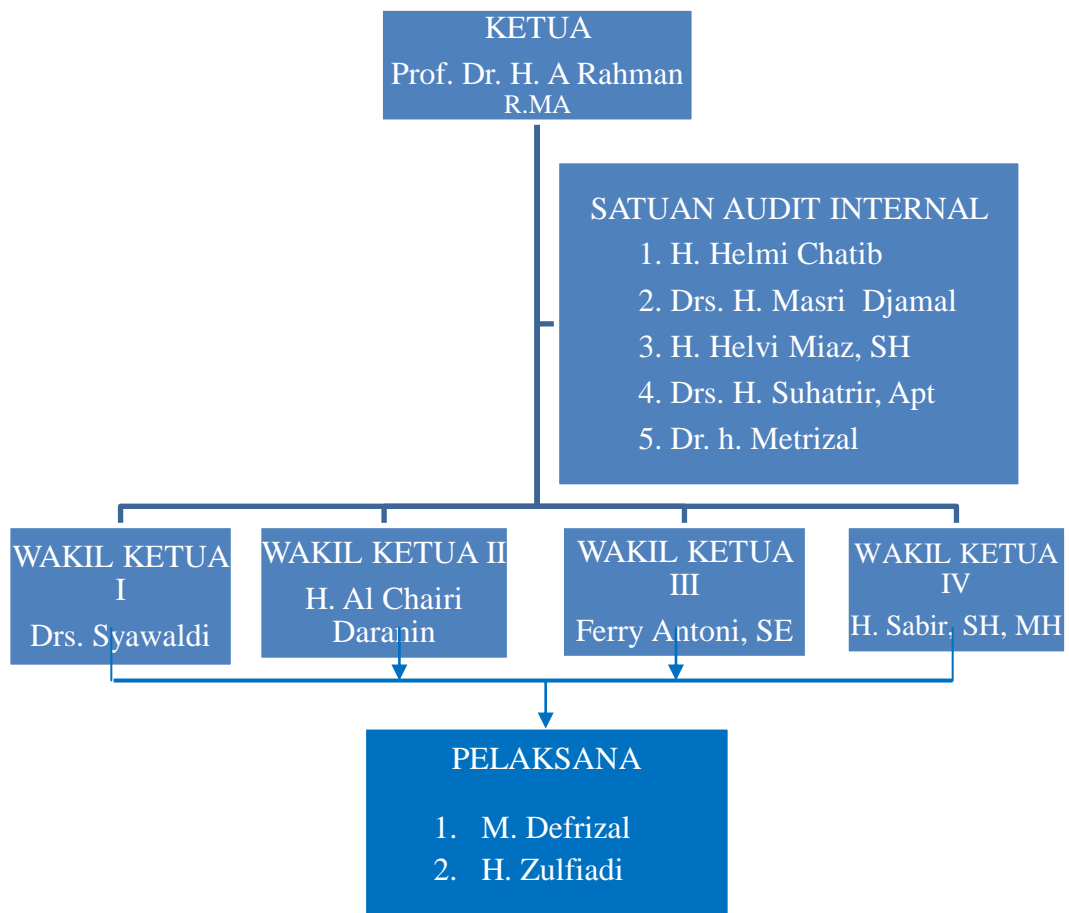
KETUA
Prof. Dr. H. A Rahman R.MA

SATUAN AUDIT INTERNAL
1. H. Helmi Chatib
2. Drs. H. Masri Djamal
3. H. Helvi Miaz, SH
4. Drs. H. Suhatrir, Apt
5. Dr. h. Metrizal

WAKIL KETUA I
Drs. Syawaldi

WAKIL KETUA II
H. Al Chairi Daranin

WAKIL KETUA III
Ferry Antoni, SE

WAKIL KETUA IV
H. Sabir, SH, MH

PELAKSANA
1. M. Defrizal
2. H. Zulfiadi